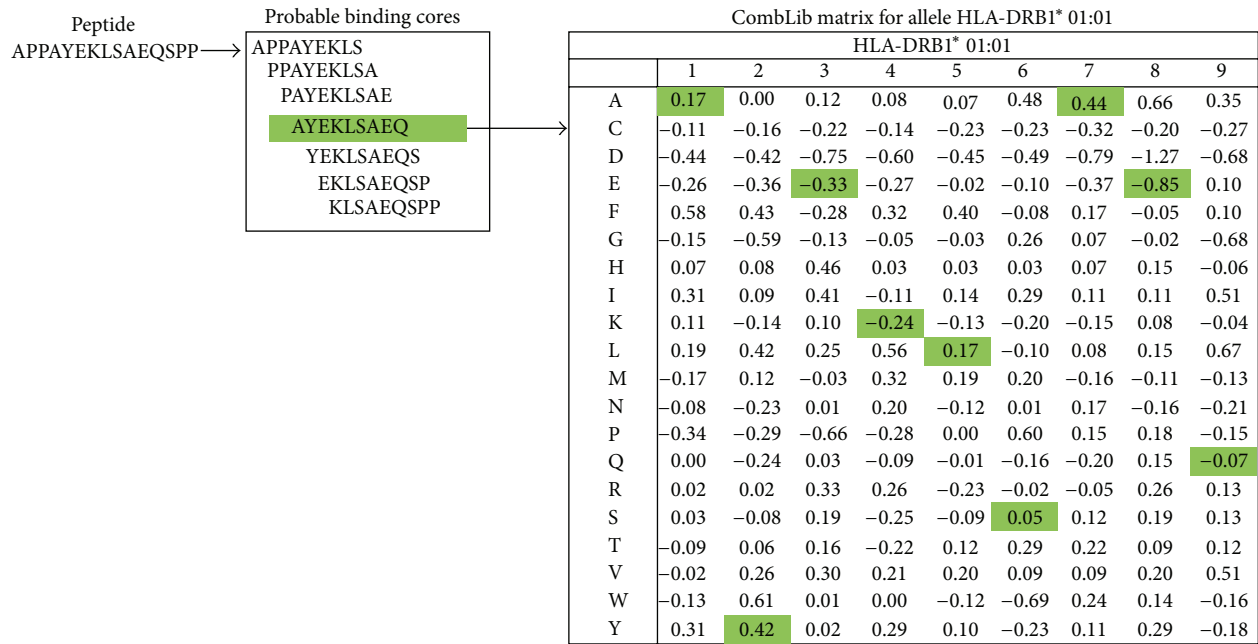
Peptide
APPAYEKLSAEQSPP

Probable binding cores
APPAYEKLS
PPAYEKLSA
PAYEKLSAE
AYEKLSAEQ
YEKLSAEQS
EKLSAEQSP
KLSAEQSPP

CombLib matrix for allele HLA-DRB1* 01:01

| | HLA-DRB1* 01:01 | | | | | | | | |
|---|---|---|---|---|---|---|---|---|---|
| | 1 | 2 | 3 | 4 | 5 | 6 | 7 | 8 | 9 |
| A | 0.17 | 0.00 | 0.12 | 0.08 | 0.07 | 0.48 | 0.44 | 0.66 | 0.35 |
| C | −0.11 | −0.16 | −0.22 | −0.14 | −0.23 | −0.23 | −0.32 | −0.20 | −0.27 |
| D | −0.44 | −0.42 | −0.75 | −0.60 | −0.45 | −0.49 | −0.79 | −1.27 | −0.68 |
| E | −0.26 | −0.36 | −0.33 | −0.27 | −0.02 | −0.10 | −0.37 | −0.85 | 0.10 |
| F | 0.58 | 0.43 | −0.28 | 0.32 | 0.40 | −0.08 | 0.17 | −0.05 | 0.10 |
| G | −0.15 | −0.59 | −0.13 | −0.05 | −0.03 | 0.26 | 0.07 | −0.02 | −0.68 |
| H | 0.07 | 0.08 | 0.46 | 0.03 | 0.03 | 0.03 | 0.07 | 0.15 | −0.06 |
| I | 0.31 | 0.09 | 0.41 | −0.11 | 0.14 | 0.29 | 0.11 | 0.11 | 0.51 |
| K | 0.11 | −0.14 | 0.10 | −0.24 | −0.13 | −0.20 | −0.15 | 0.08 | −0.04 |
| L | 0.19 | 0.42 | 0.25 | 0.56 | 0.17 | −0.10 | 0.08 | 0.15 | 0.67 |
| M | −0.17 | 0.12 | −0.03 | 0.32 | 0.19 | 0.20 | −0.16 | −0.11 | −0.13 |
| N | −0.08 | −0.23 | 0.01 | 0.20 | −0.12 | 0.01 | 0.17 | −0.16 | −0.21 |
| P | −0.34 | −0.29 | −0.66 | −0.28 | 0.00 | 0.60 | 0.15 | 0.18 | −0.15 |
| Q | 0.00 | −0.24 | 0.03 | −0.09 | −0.01 | −0.16 | −0.20 | 0.15 | −0.07 |
| R | 0.02 | 0.02 | 0.33 | 0.26 | −0.23 | −0.02 | −0.05 | 0.26 | 0.13 |
| S | 0.03 | −0.08 | 0.19 | −0.25 | −0.09 | 0.05 | 0.12 | 0.19 | 0.13 |
| T | −0.09 | 0.06 | 0.16 | −0.22 | 0.12 | 0.29 | 0.22 | 0.09 | 0.12 |
| V | −0.02 | 0.26 | 0.30 | 0.21 | 0.20 | 0.09 | 0.09 | 0.20 | 0.51 |
| W | −0.13 | 0.61 | 0.01 | 0.00 | −0.12 | −0.69 | 0.24 | 0.14 | −0.16 |
| Y | 0.31 | 0.42 | 0.02 | 0.29 | 0.10 | −0.23 | 0.11 | 0.29 | −0.18 |